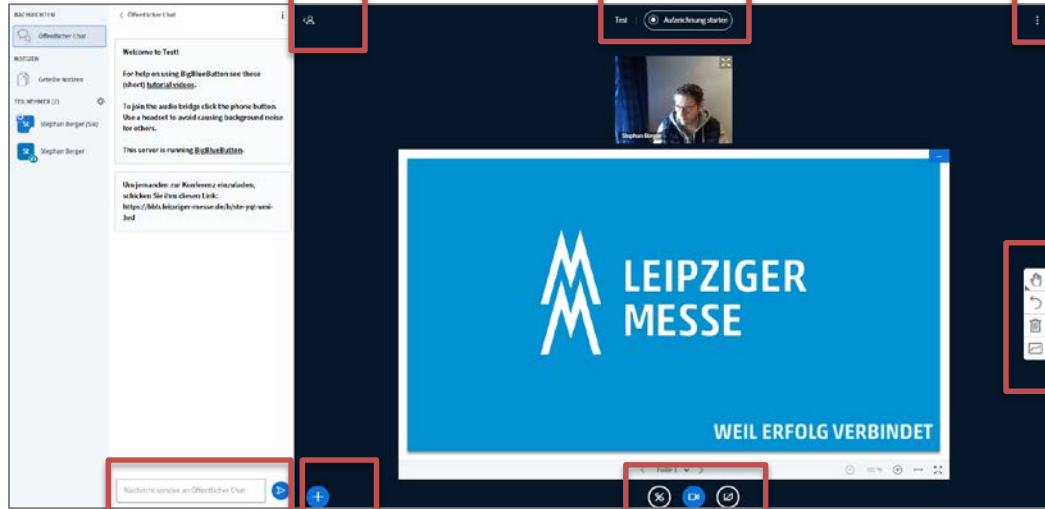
NACHRICHTEN

Öffentlicher Chat

NOTIZEN

Geteilte Notizen

TEILNEHMER (2)

Stephan Berger (Sie)

Stephan Berger

Öffentlicher Chat

Welcome to Test!

For help on using BigBlueButton see these (short) tutorial videos.

To join the audio bridge click the phone button. Use a headset to avoid causing background noise for others.

This server is running BigBlueButton.

Um jemanden zur Konferenz einzuladen, schicken Sie ihm diesen Link: https://bbb.leipziger-messe.de/b/ste-yqt-usn-3ed

Nachricht senden an Öffentlicher Chat

Test

Aufzeichnung starten

Stephan Berger

LEIPZIGER MESSE

WEIL ERFOLG VERBINDET

Folie 1

100 %